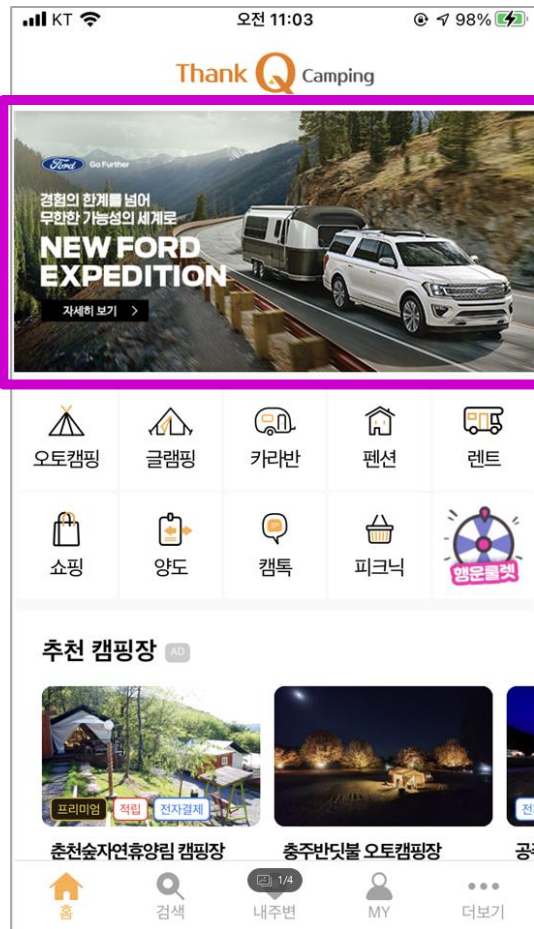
KT 오전 11:03 98%

Thank Q Camping

Ford Go Further

경험의 한계를 넘어
무한한 가능성의 세계로
NEW FORD
EXPEDITION
자세히 보기 >

오토캠핑 글램핑 카라반 펜션 렌트
쇼핑 양도 캠톡 피크닉 행운룰렛

추천 캠핑장 AD

프리미엄 적립 전자결제
춘천숲자연휴양림 캠핑장

충주반딧불 오토캠핑장

전
공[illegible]

홈 검색 1/4 내주변 MY 더보기